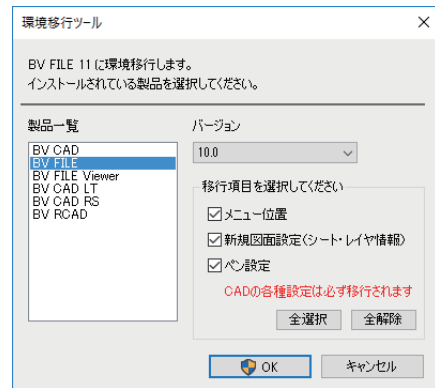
環境移行ツール

×

BV FILE 11 に環境移行します。
インストールされている製品を選択してください。

製品一覧

BV CAD
BV FILE
BV FILE Viewer
BV CAD LT
BV CAD RS
BV RCAD

バージョン

10.0

移行項目を選択してください

☑ メニュー位置
☑ 新規図面設定(シート・レイヤ情報)
☑ ペン設定

CADの各種設定は必ず移行されます

全選択

全解除

OK

キャンセル